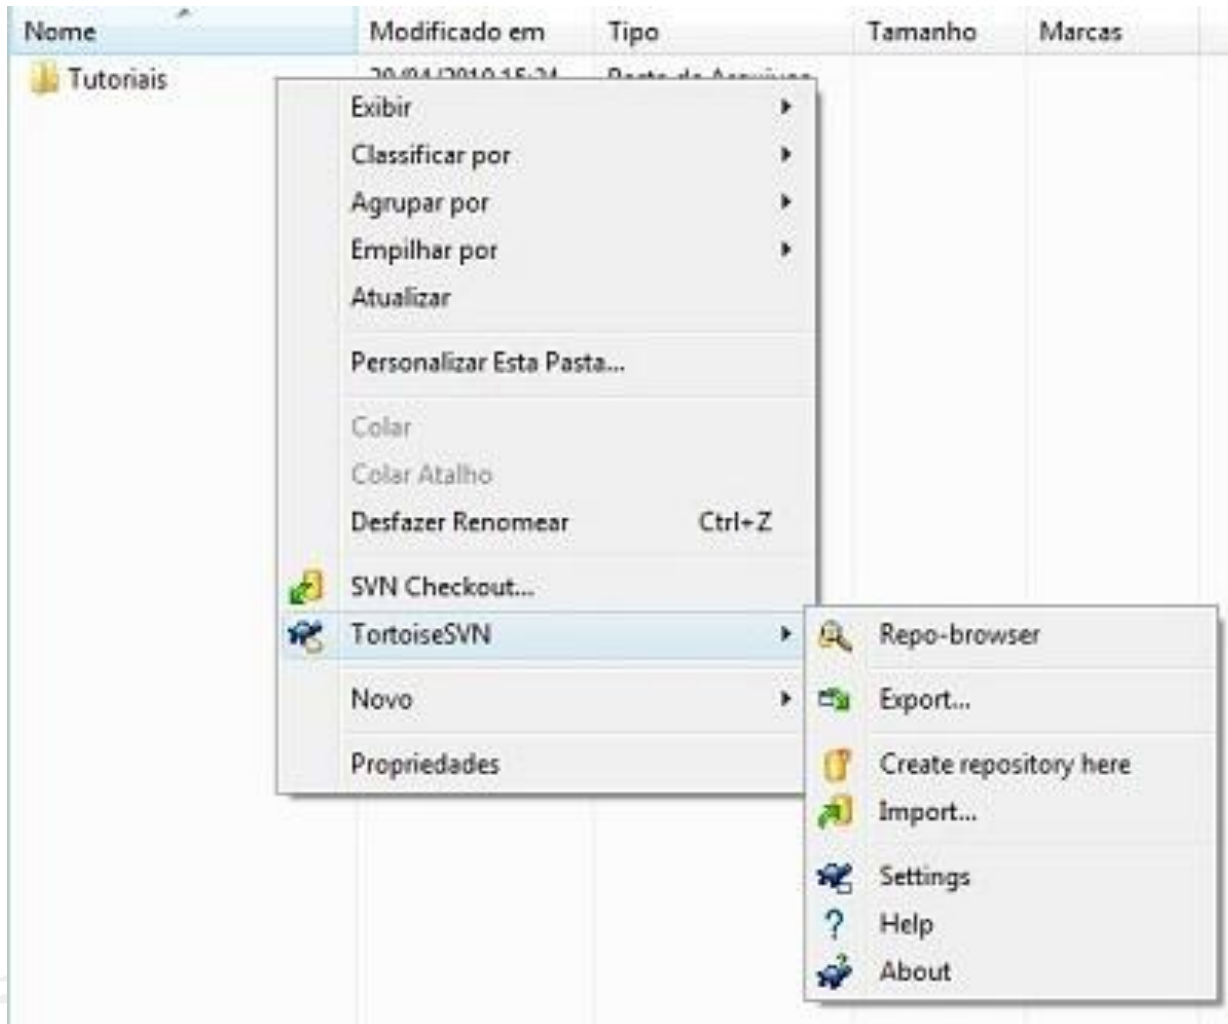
| Nome | Modificado em | Tipo | Tamanho | Marcas |
|---|---|---|---|---|
| Tutoriais | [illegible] | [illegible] | | |

Exibir
Classificar por
Agrupar por
Empilhar por
Atualizar
Personalizar Esta Pasta...
Colar
Colar Atalho
Desfazer Renomear Ctrl+Z
SVN Checkout...
TortoiseSVN
Novo
Propriedades

Repo-browser
Export...
Create repository here
Import...
Settings
Help
About